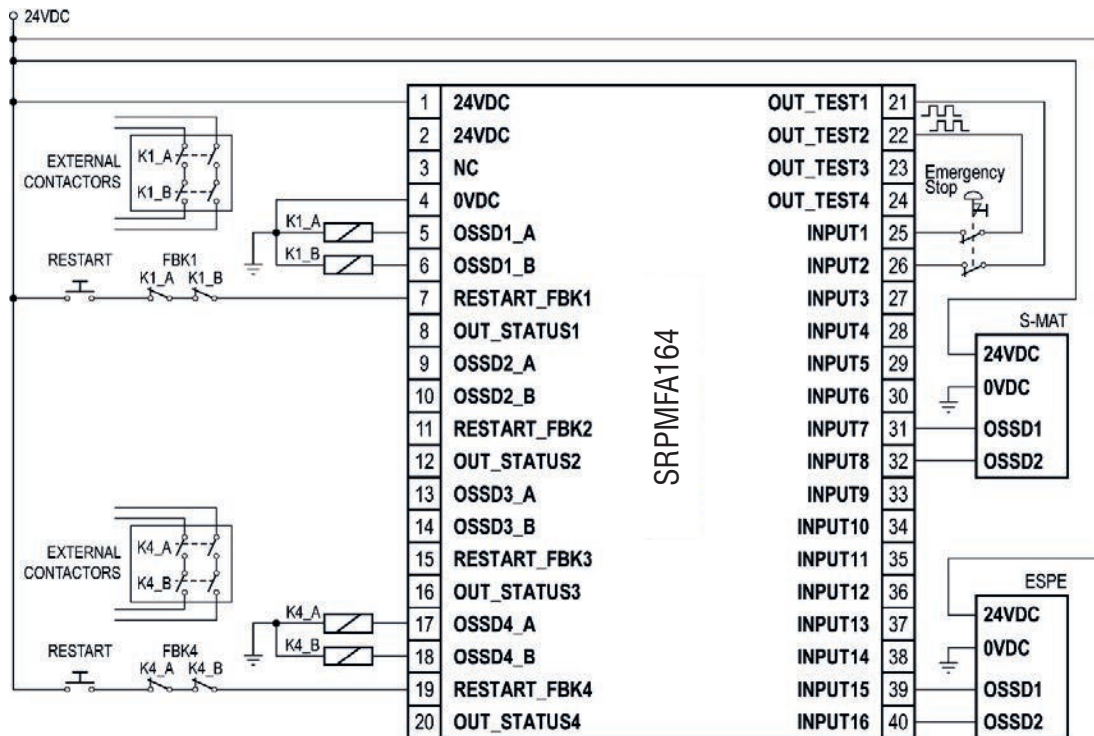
24VDC

EXTERNAL CONTACTORS
K1_A
K1_B

RESTART
FBK1
K1_A K1_B

K1_A
K1_B

EXTERNAL CONTACTORS
K4_A
K4_B

RESTART
FBK4
K4_A K4_B

K4_A
K4_B

| | | | |
|---|---|---|---|
| 1 | 24VDC | OUT_TEST1 | 21 |
| 2 | 24VDC | OUT_TEST2 | 22 |
| 3 | NC | OUT_TEST3 | 23 |
| 4 | 0VDC | OUT_TEST4 | 24 |
| 5 | OSSD1_A | INPUT1 | 25 |
| 6 | OSSD1_B | INPUT2 | 26 |
| 7 | RESTART_FBK1 | INPUT3 | 27 |
| 8 | OUT_STATUS1 | INPUT4 | 28 |
| 9 | OSSD2_A | INPUT5 | 29 |
| 10 | OSSD2_B | INPUT6 | 30 |
| 11 | RESTART_FBK2 | INPUT7 | 31 |
| 12 | OUT_STATUS2 | INPUT8 | 32 |
| 13 | OSSD3_A | INPUT9 | 33 |
| 14 | OSSD3_B | INPUT10 | 34 |
| 15 | RESTART_FBK3 | INPUT11 | 35 |
| 16 | OUT_STATUS3 | INPUT12 | 36 |
| 17 | OSSD4_A | INPUT13 | 37 |
| 18 | OSSD4_B | INPUT14 | 38 |
| 19 | RESTART_FBK4 | INPUT15 | 39 |
| 20 | OUT_STATUS4 | INPUT16 | 40 |

SRPMFA164

Emergency Stop

S-MAT
24VDC
0VDC
OSSD1
OSSD2

ESPE
24VDC
0VDC
OSSD1
OSSD2